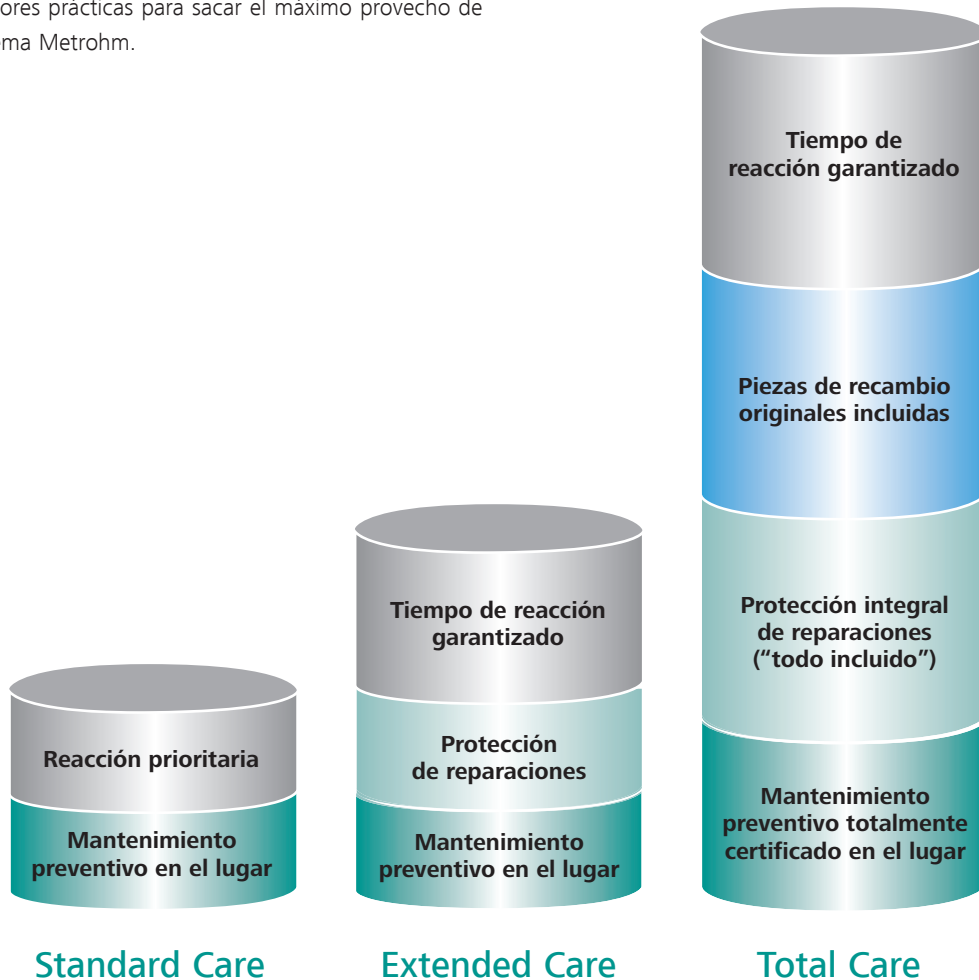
ores prácticas para sacar el máximo provecho de
ma Metrohm.

Reacción prioritaria

Mantenimiento preventivo en el lugar

Standard Care

Tiempo de reacción garantizado

Protección de reparaciones

Mantenimiento preventivo en el lugar

Extended Care

Tiempo de reacción garantizado

Piezas de recambio originales incluidas

Protección integral de reparaciones (“todo incluido”)

Mantenimiento preventivo totalmente certificado en el lugar

Total Care